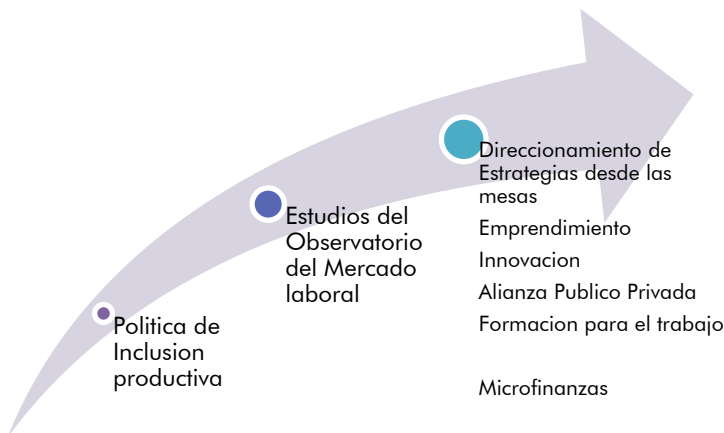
Politica de Inclusion productiva

Estudios del Observatorio del Mercado laboral

Direccionamiento de Estrategias desde las mesas

Emprendimiento

Innovacion

Alianza Publico Privada

Formacion para el trabajo

Microfinanzas